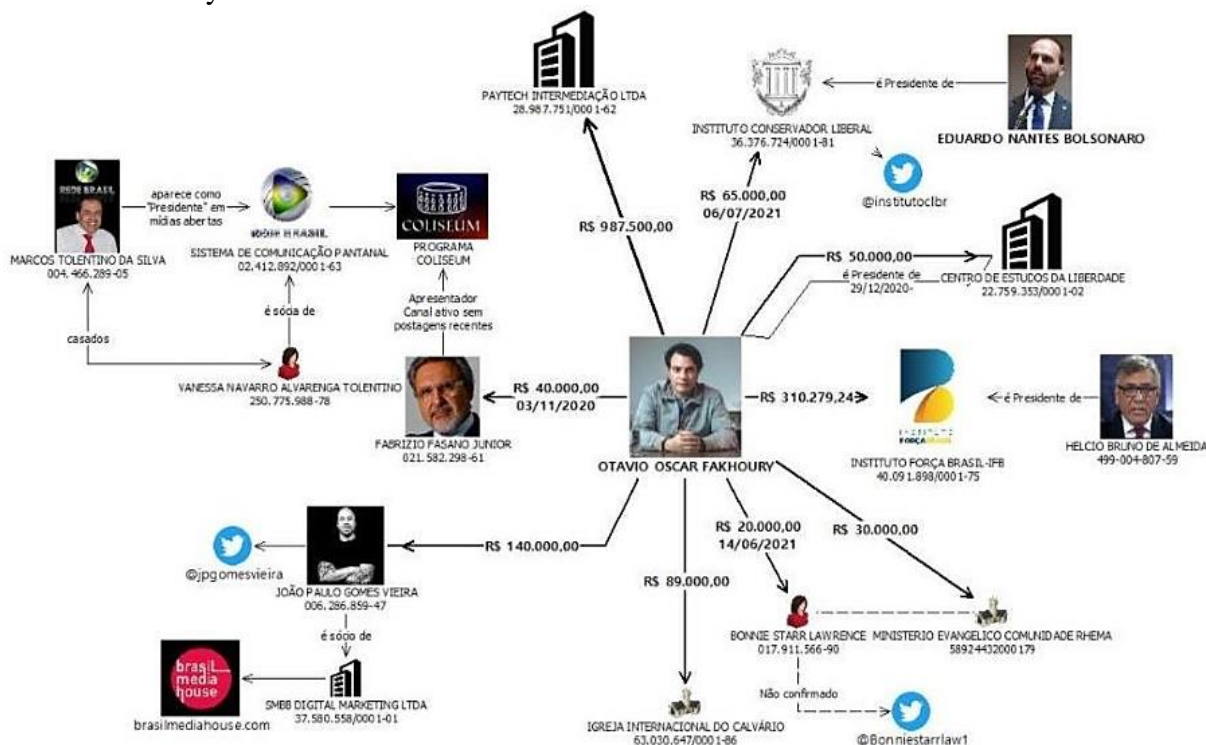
PAYTECH INTERMEDIAÇÃO LTDA
28.987.751/0001-62

INSTITUTO CONSERVADOR LIBERAL
36.376.724/0001-81

é Presidente de

EDUARDO NANTES BOLSONARO

@institutoclbr

R$ 65.000,00
06/07/2021

R$ 987.500,00

REDE BRASIL

MARCOS TOLENTINO DA SILVA
004.466.289-05

aparece como "Presidente" em mídias abertas

REDE BRASIL

SISTEMA DE COMUNICAÇÃO PANTANAL
02.412.892/0001-63

COLISEUM

PROGRAMA COLISEUM

R$ 50.000,00

é Presidente de
29/12/2020-

CENTRO DE ESTUDOS DA LIBERDADE
22.759.353/0001-02

Apresentador
Canal ativo sem postagens recentes

é sócia de

casados

VANESSA NAVARRO ALVARENGA TOLENTINO
250.775.988-78

FABRIZIO FASANO JUNIOR
021.582.298-61

R$ 40.000,00
03/11/2020

R$ 310.279,24

INSTITUTO FORÇA BRASIL

é Presidente de

INSTITUTO FORÇA BRASIL-IFB
40.091.898/0001-75

HELCIO BRUNO DE ALMEIDA
499-004-807-59

OTAVIO OSCAR FAKHOURY

R$ 20.000,00
14/06/2021

R$ 30.000,00

R$ 140.000,00

@jpgomesvieira

JOÃO PAULO GOMES VIEIRA
006.286.859-47

R$ 89.000,00

BONNIE STARR LAWRENCE
017.911.566-90

MINISTERIO EVANGELICO COMUNIDADE RHEMA
58924432000179

é sócio de

brasil media house

brasilmediahouse.com

SMBB DIGITAL MARKETING LTDA
37.580.558/0001-01

Não confirmado

IGREJA INTERNACIONAL DO CALVÁRIO
63.030.647/0001-86

@Bonniestarrlaw1